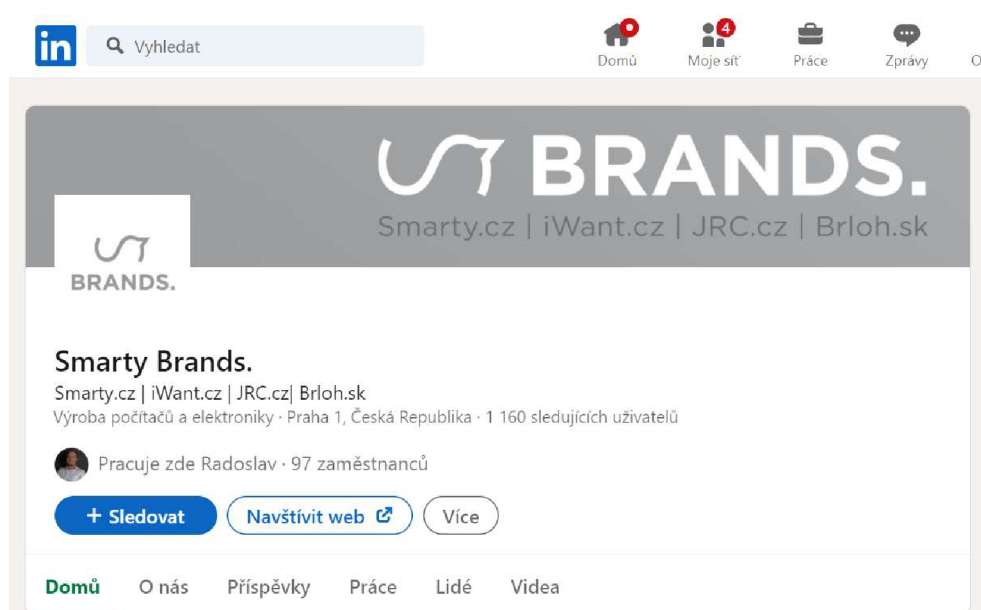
in Vyhledat

Domů
4
Moje síť
Práce
Zprávy
O

BRANDS.
Smarty.cz | iWant.cz | JRC.cz | Brloh.sk

BRANDS.

Smarty Brands.
Smarty.cz | iWant.cz | JRC.cz| Brloh.sk
Výroba počítačů a elektroniky · Praha 1, Česká Republika · 1 160 sledujících uživatelů

Pracuje zde Radoslav · 97 zaměstnanců

+ Sledovat
Navštívit web
Více

Domů
O nás
Příspěvky
Práce
Lidé
Videa